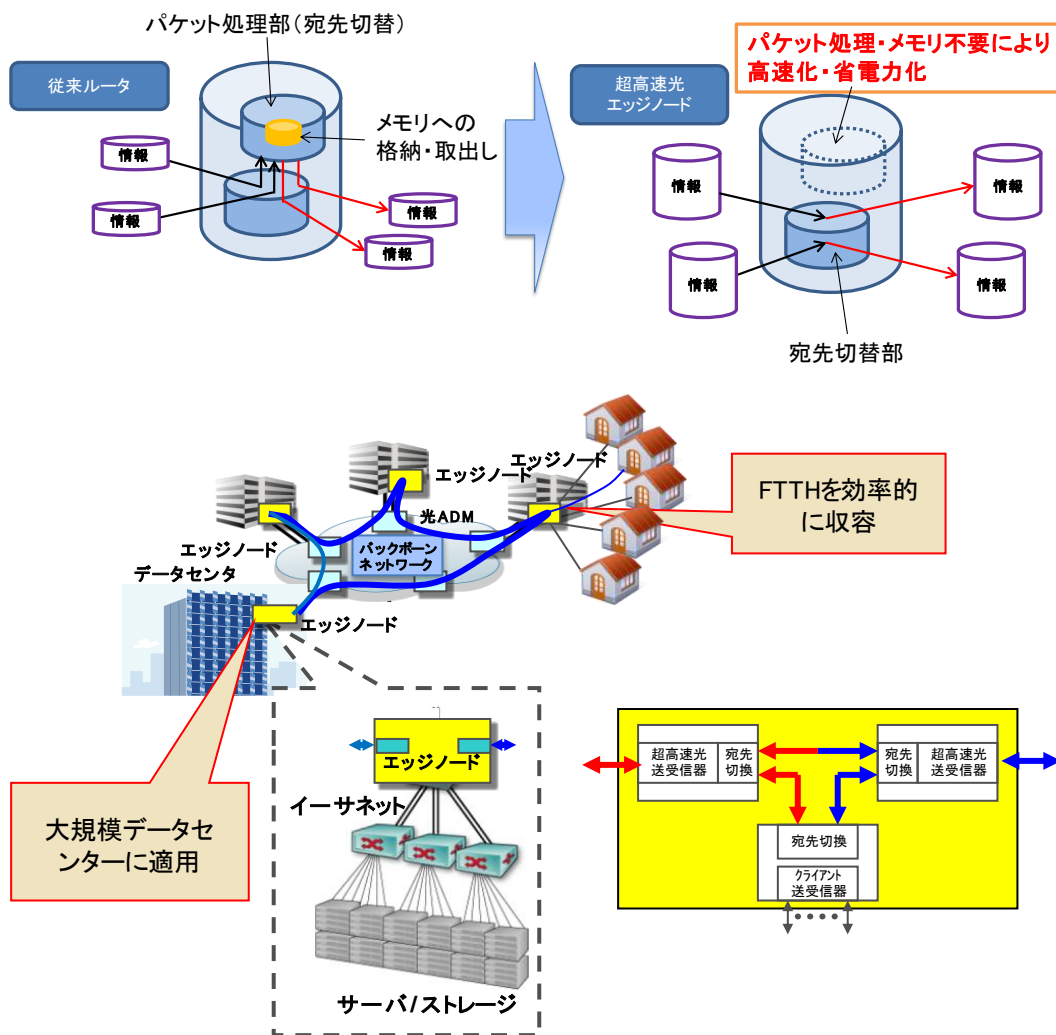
パケット処理部（宛先切替）

従来ルータ

メモリへの格納・取出し

情報

情報

情報

情報

パケット処理・メモリ不要により高速化・省電力化

超高速光エッジノード

情報

情報

情報

情報

宛先切替部

エッジノード

エッジノード

光ADM

バックボーンネットワーク

エッジノード

データセンタ

エッジノード

FTTHを効率的に収容

大規模データセンターに適用

エッジノード

イーサネット

サーバ/ストレージ

| 超高速光送受信器 | 宛先切換 |
|---|---|

| 宛先切換 | 超高速光送受信器 |
|---|---|

宛先切換

クライアント送受信器